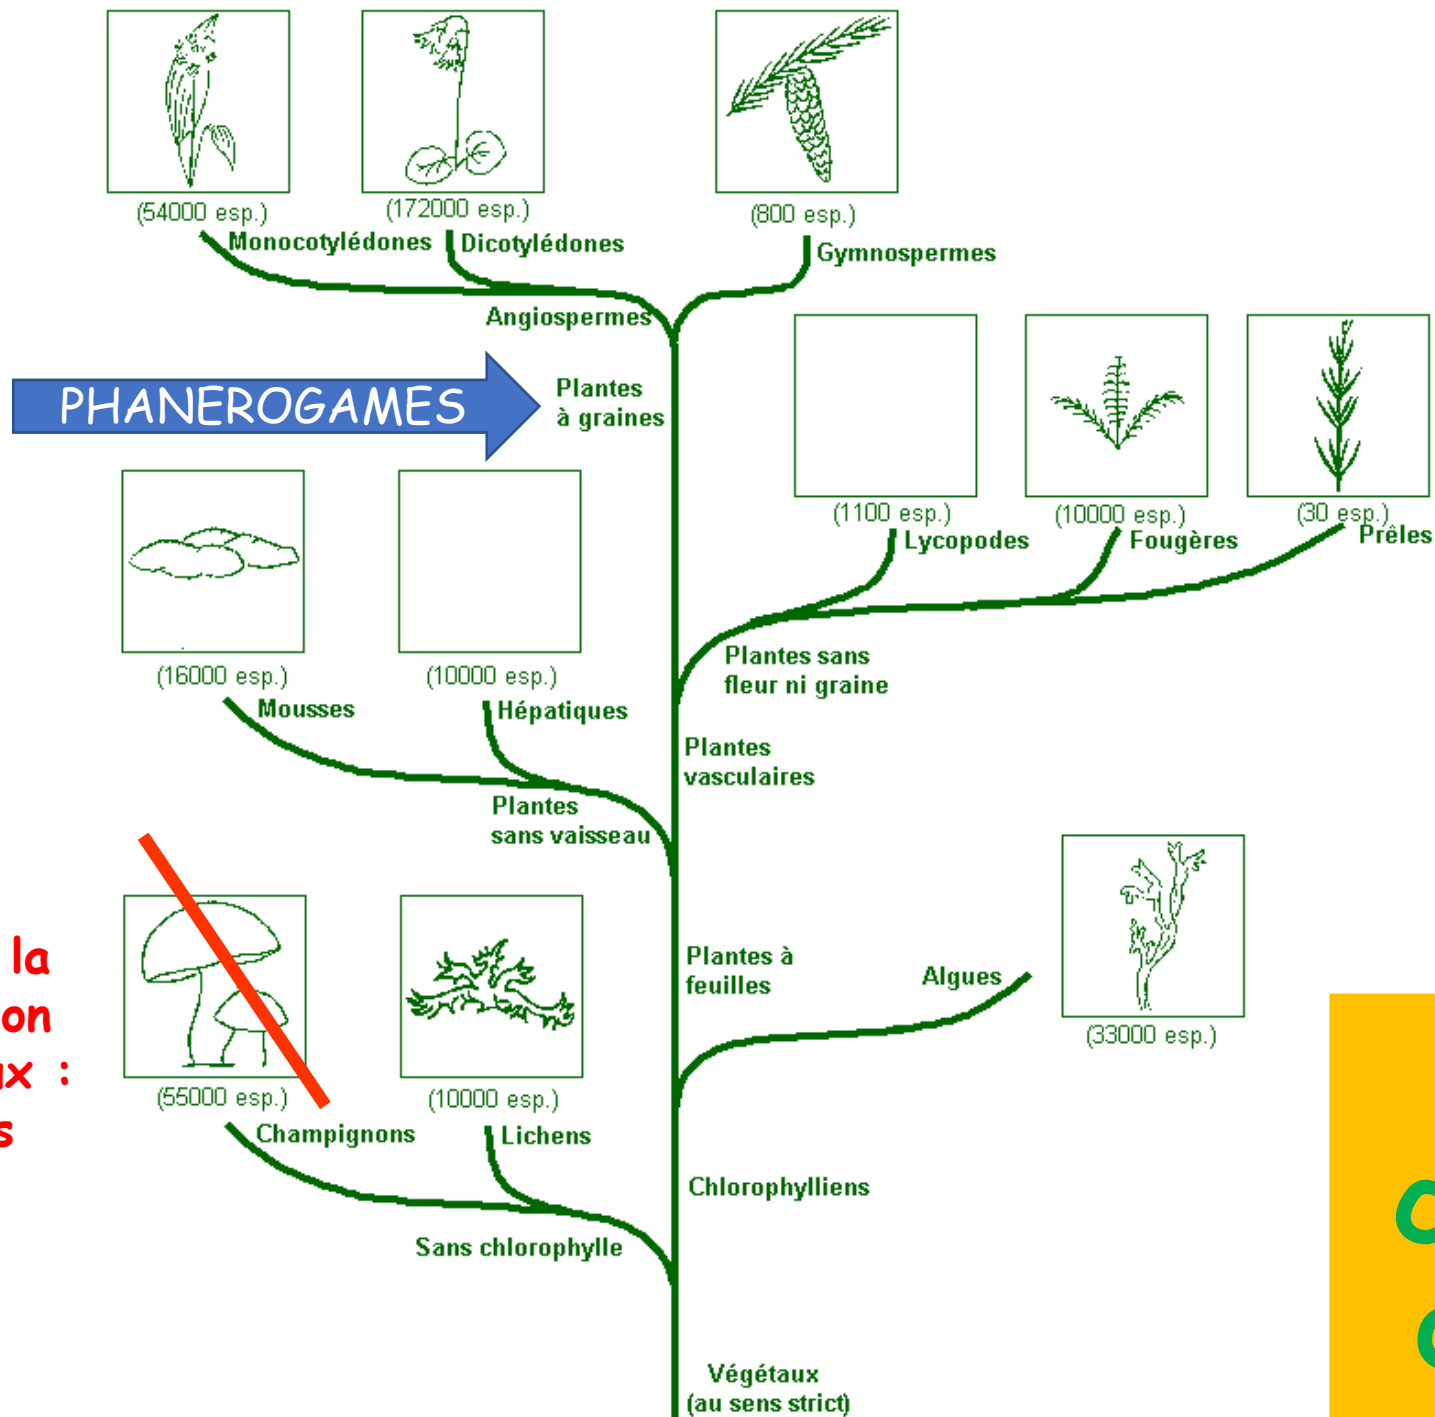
(54000 esp.)
Monocotylédones
(172000 esp.)
Dicotylédones
(800 esp.)
Gymnospermes
Angiospermes
PHANEROGAMES
Plantes à graines
(1100 esp.)
Lycopodes
(10000 esp.)
Fougères
(30 esp.)
Prêles
(16000 esp.)
Mousses
(10000 esp.)
Hépatiques
Plantes sans fleur ni graine
Plantes vasculaires
Plantes sans vaisseau
la
on
ux :
s
(55000 esp.)
Champignons
(10000 esp.)
Lichens
Plantes à feuilles
Algues
(33000 esp.)
Chlorophylliens
Sans chlorophylle
Végétaux (au sens strict)